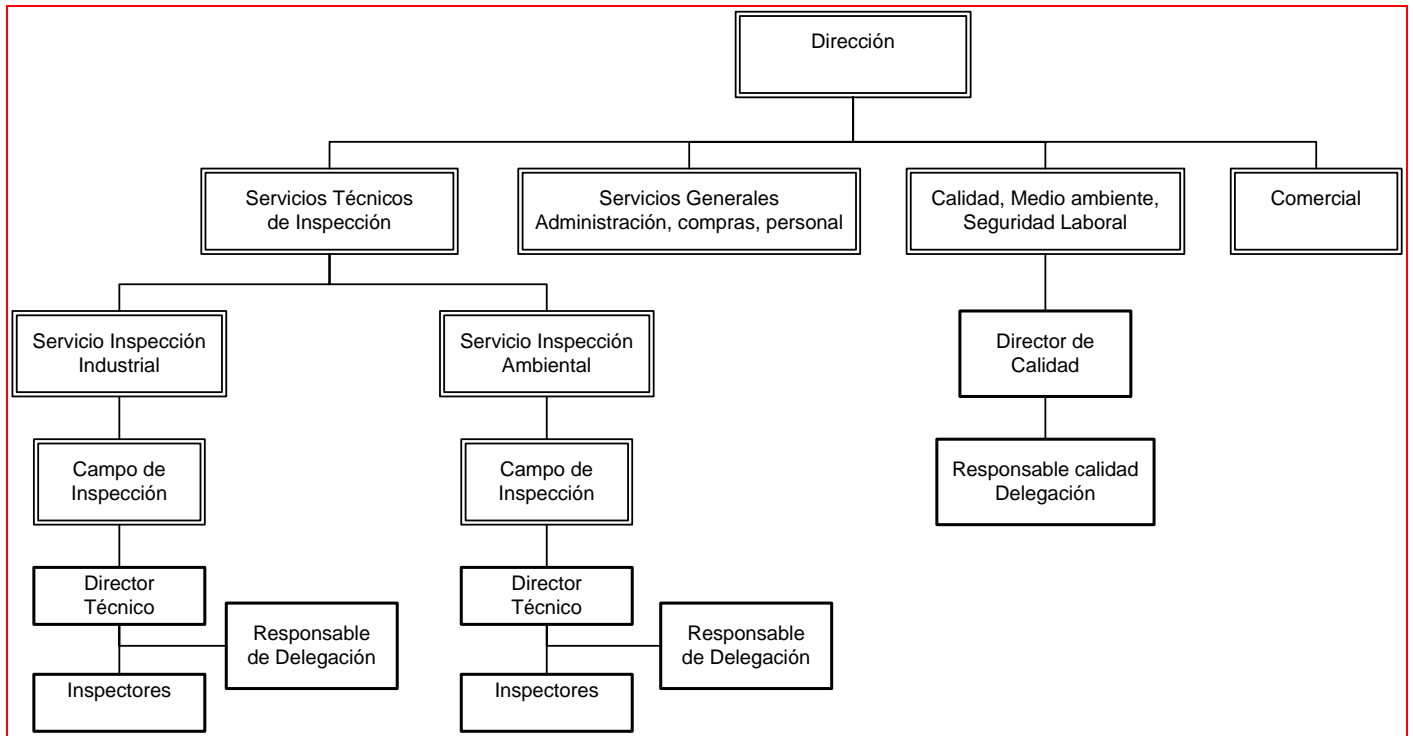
Dirección

Servicios Técnicos de Inspección

Servicios Generales Administración, compras, personal

Calidad, Medio ambiente, Seguridad Laboral

Comercial

Servicio Inspección Industrial

Servicio Inspección Ambiental

Director de Calidad

Responsable calidad Delegación

Campo de Inspección

Campo de Inspección

Director Técnico

Responsable de Delegación

Inspectores

Director Técnico

Responsable de Delegación

Inspectores